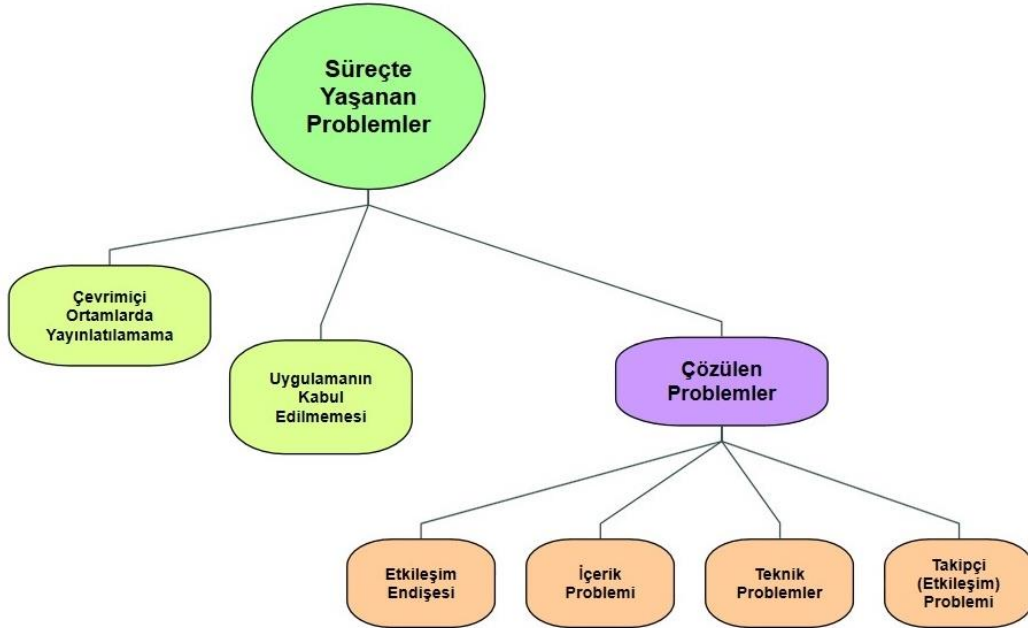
Süreçte Yaşanan Problemler

Çevrimiçi Ortamlarda Yayınlatılamama

Uygulamanın Kabul Edilmemesi

Çözülen Problemler

Etkileşim Endişesi

İçerik Problemi

Teknik Problemler

Takipçi (Etkileşim) Problemi